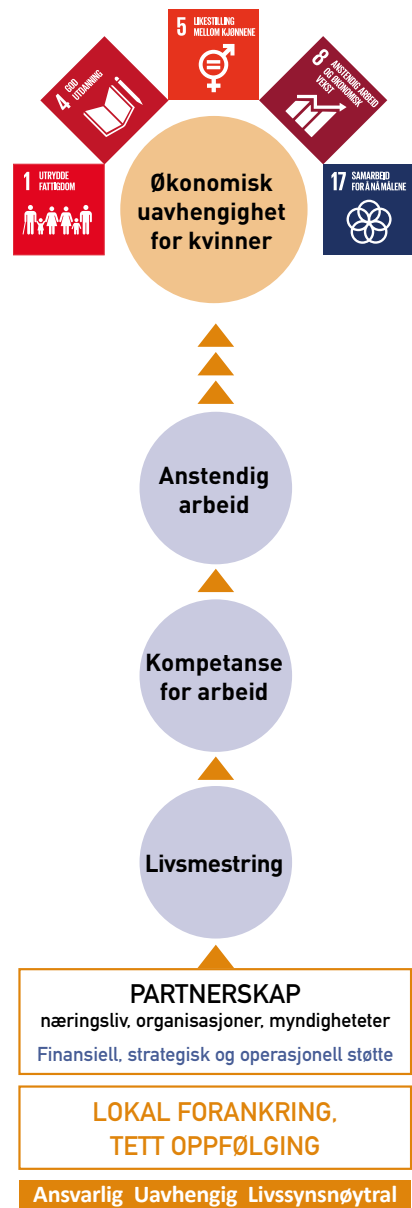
5 LIKESTILLING MELLOM KJØNNENE

4 GOD UTDANNING

8 ANSTENDIG ARBEID OG ØKONOMISK VEKST

1 UTRYDDE FATTIGDOM

Økonomisk uavhengighet for kvinner

17 SAMARBEID FOR Å NÅ MÅLENE

Anstendig arbeid

Kompetanse for arbeid

Livsmestring

PARTNERSKAP
næringsliv, organisasjoner, myndigheteter
Finansiell, strategisk og operasjonell støtte

LOKAL FORANKRING, TETT OPPFØLGING

Ansvarlig Uavhengig Livssynsnøytral